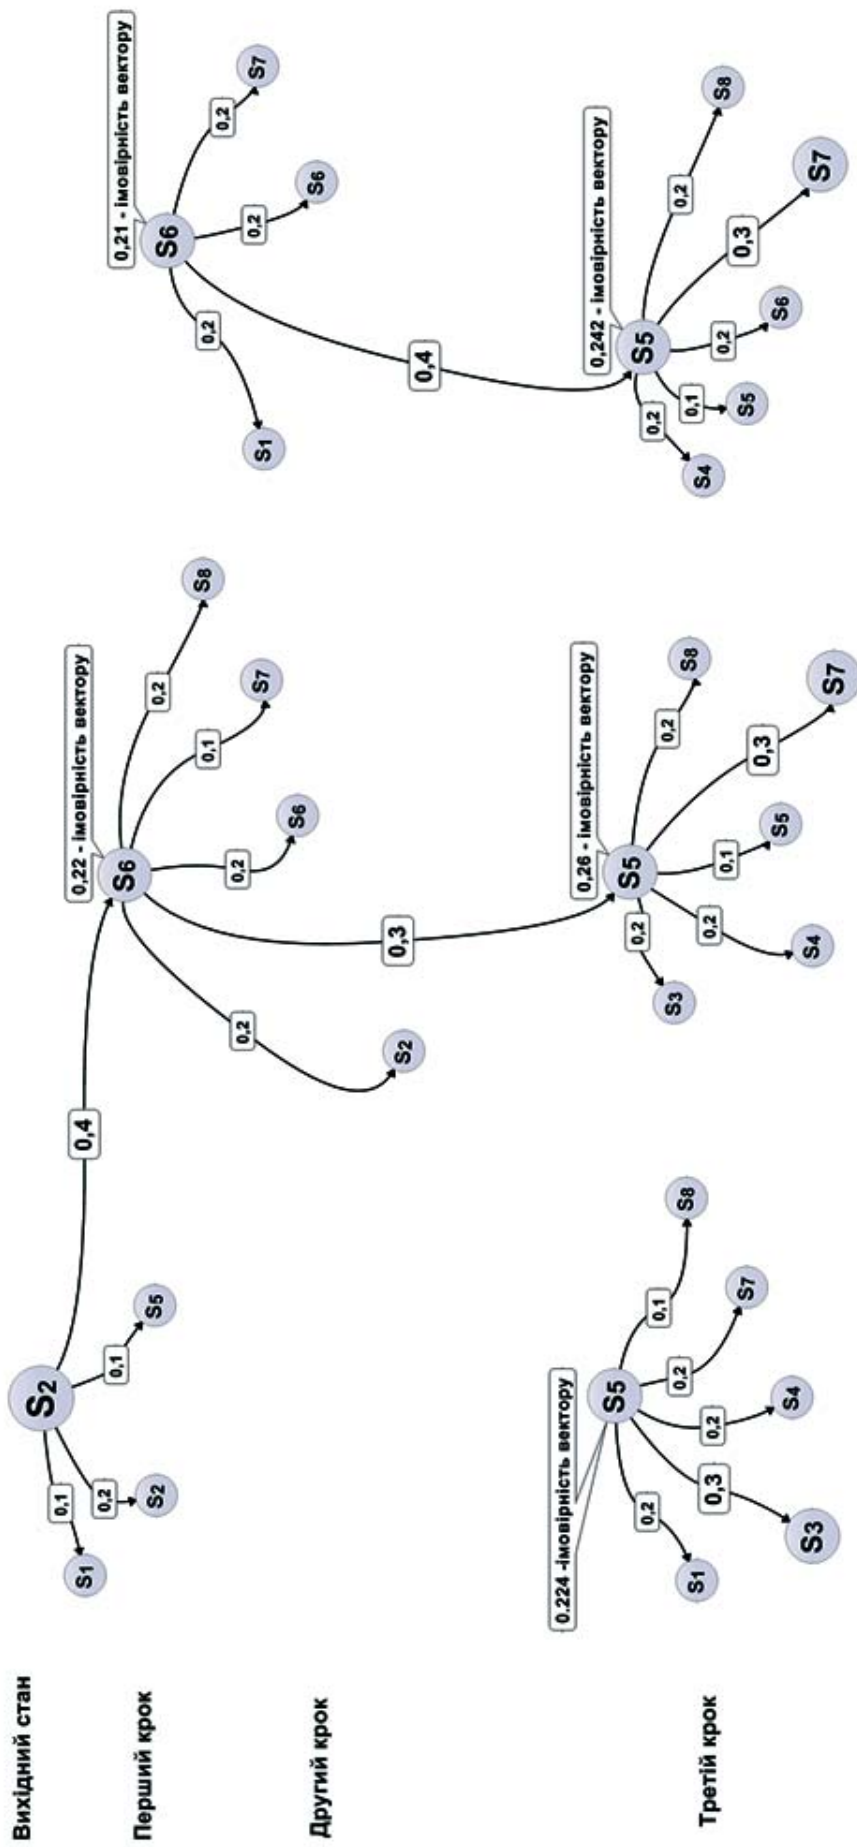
Вихідний стан

Перший крок

Другий крок

Третій крок

$S_2$
0,1
$S_1$
0,2
$S_2$
0,1
$S_5$
0,4

0,22 - імовірність вектору
$S_6$
0,2
$S_2$
0,2
$S_6$
0,1
$S_7$
0,2
$S_8$
0,3

0,26 - імовірність вектору
$S_5$
0,2
$S_3$
0,2
$S_4$
0,1
$S_5$
0,3
$S_7$
0,2
$S_8$

0.224 -імовірність вектору
$S_5$
0,2
$S_1$
0,3
$S_3$
0,2
$S_4$
0,2
$S_7$
0,1
$S_8$

0,21 - імовірність вектору
$S_6$
0,2
$S_1$
0,2
$S_6$
0,2
$S_7$
0,4

0,242 - імовірність вектору
$S_5$
0,2
$S_4$
0,1
$S_5$
0,2
$S_6$
0,3
$S_7$
0,2
$S_8$